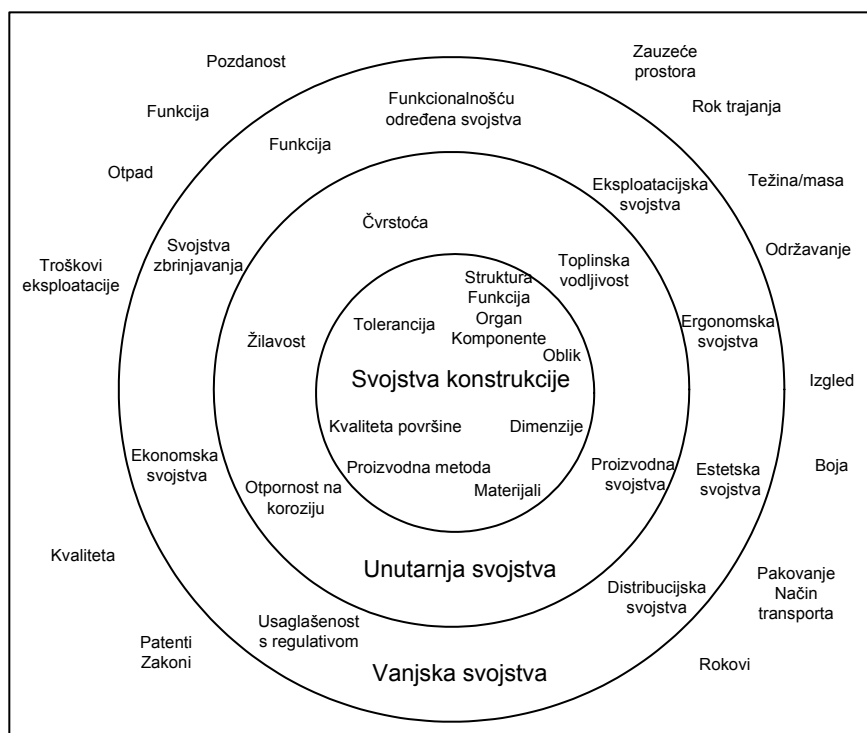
Pozdanost

Zauzeće prostora

Funkcija

Funkcionalnošću određena svojstva

Rok trajanja

Funkcija

Otpad

Eksploatacijska svojstva

Težina/masa

Čvrstoća

Svojstva zbrinjavanja

Troškovi eksploatacije

Održavanje

Toplinska vodljivost

Struktura
Funkcija
Organ
Komponente

Tolerancija

Žilavost

Ergonomska svojstva

Oblik

Svojstva konstrukcije

Izgled

Kvaliteta površine

Dimenzije

Ekonomska svojstva

Proizvodna metoda

Proizvodna svojstva

Estetska svojstva

Boja

Otpornost na koroziju

Materijali

Kvaliteta

Unutarnja svojstva

Pakovanje
Način transporta

Distribucijska svojstva

Usaglašenost s regulativom

Patenti
Zakoni

Rokovi

Vanjska svojstva